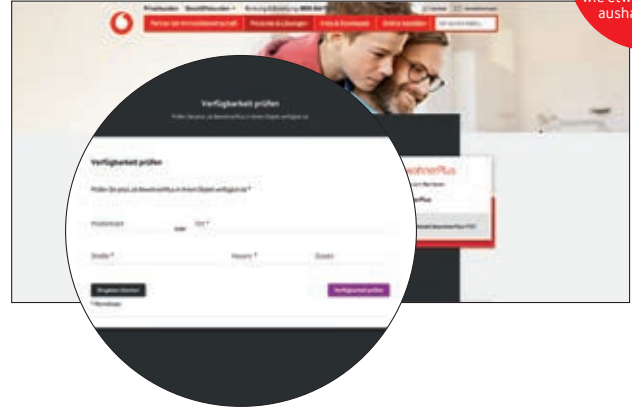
Privatkunden Geschäftskunden Beratung & Bestellung 0800 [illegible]

Partner der Immobilienwirtschaft Produkte & Lösungen Infos & Downloads Online bestellen

Verfügbarkeit prüfen

Prüfen Sie jetzt, ob BewohnerPlus in Ihrem Objekt verfügbar ist

Verfügbarkeit prüfen

Prüfen Sie jetzt, ob BewohnerPlus in Ihrem Objekt verfügbar ist *

Postleitzahl oder Ort *

Straße * Hausnr. * Zusatz

Eingaben löschen Verfügbarkeit prüfen

* Pflichtfelder

BewohnerPlus

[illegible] BewohnerPlus PDF

wie etw
ausha